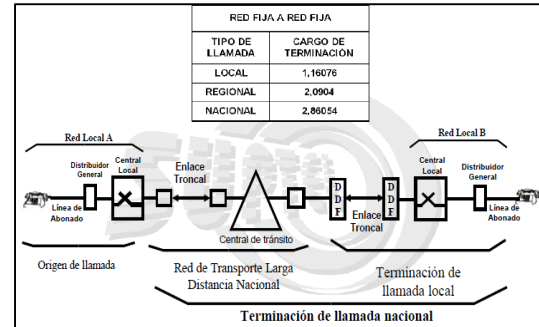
| RED FIJA A RED FIJA | |
|---|---|
| TIPO DE LLAMADA | CARGO DE TERMINACIÓN |
| LOCAL | 1,16076 |
| REGIONAL | 2,0904 |
| NACIONAL | 2,86054 |

Red Local A

Distribuidor General

Central Local

Enlace Troncal

Línea de Abonado

Central de tránsito

D D F

D D F

Enlace Troncal

Red Local B

Central Local

Distribuidor General

Línea de Abonado

Origen de llamada

Red de Transporte Larga Distancia Nacional

Terminación de llamada local

Terminación de llamada nacional